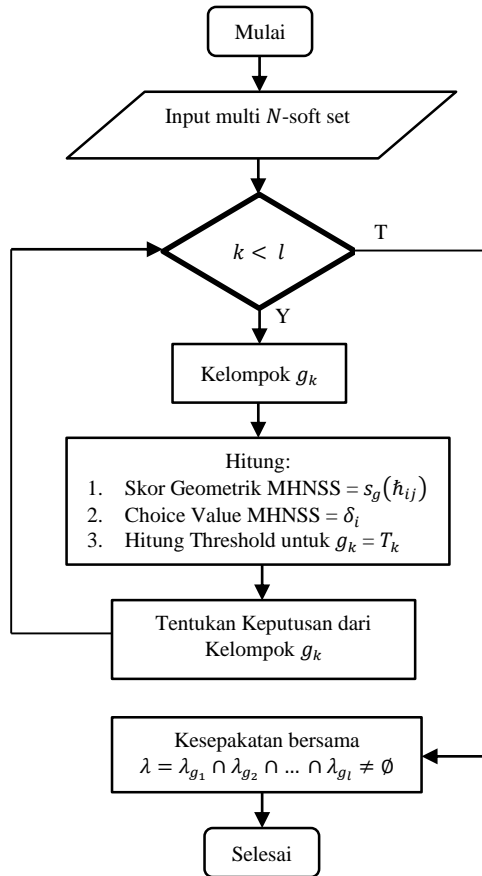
Mulai

Input multi $N$-soft set

$k < l$

T

Y

Kelompok $g_k$

Hitung:
1. Skor Geometrik MHNSS = $s_g(\hbar_{ij})$
2. Choice Value MHNSS = $\delta_i$
3. Hitung Threshold untuk $g_k = T_k$

Tentukan Keputusan dari Kelompok $g_k$

Kesepakatan bersama
$\lambda = \lambda_{g_1} \cap \lambda_{g_2} \cap \dots \cap \lambda_{g_l} \neq \emptyset$

Selesai